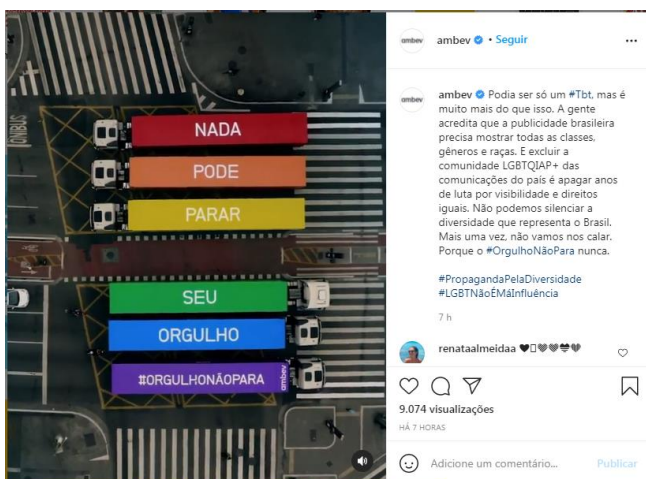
ÔNIBUS

NADA

PODE

PARAR

SEU

ORGULHO

#ORGULHONÃOPARA

ambev

ambev ambev • Seguir ···

ambev ambev Podia ser só um #Tbt, mas é muito mais do que isso. A gente acredita que a publicidade brasileira precisa mostrar todas as classes, gêneros e raças. E excluir a comunidade LGBTQIAP+ das comunicações do país é apagar anos de luta por visibilidade e direitos iguais. Não podemos silenciar a diversidade que representa o Brasil. Mais uma vez, não vamos nos calar. Porque o #OrgulhoNãoPara nunca.

#PropagandaPelaDiversidade #LGBTNãoÉMáInfluência

7 h

renataalmeidaa 🖤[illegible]🩶🩶🩶🩶

9.074 visualizações

HÁ 7 HORAS

Adicione um comentário... Publicar